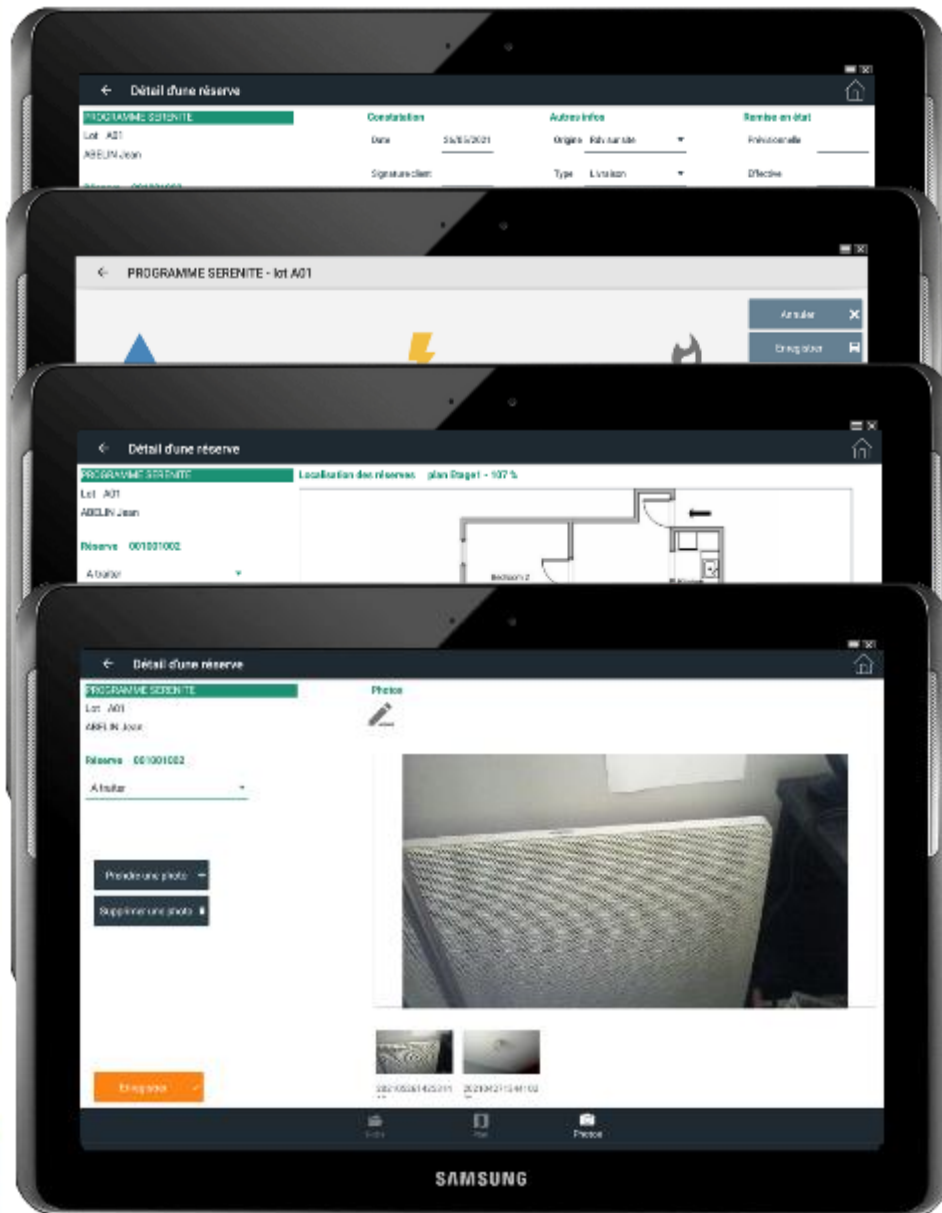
← Détail d'une réserve

PROGRAMME SERENITE
Lot A01
ABELIN Jean

Constatation
Date 25/05/2021
Signature client

Autres infos
Origine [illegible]
Type Livraison

Remise en état
Prévisionnelle
Effective

← PROGRAMME SERENITE - lot A01

Annuler
Enregistrer

← Détail d'une réserve

PROGRAMME SERENITE
Lot A01
ABELIN Jean

Réserve 001001002

A traiter

Localisation des réserves plan Etage1 - 107 %

Bedroom 2

← Détail d'une réserve

PROGRAMME SERENITE
Lot A01
ABELIN Jean

Réserve 001001002

A traiter

Photos

Prendre une photo
Supprimer une photo

Enregistrer

20210526142521
20210421154102

Saisie
Plan
Photos

SAMSUNG